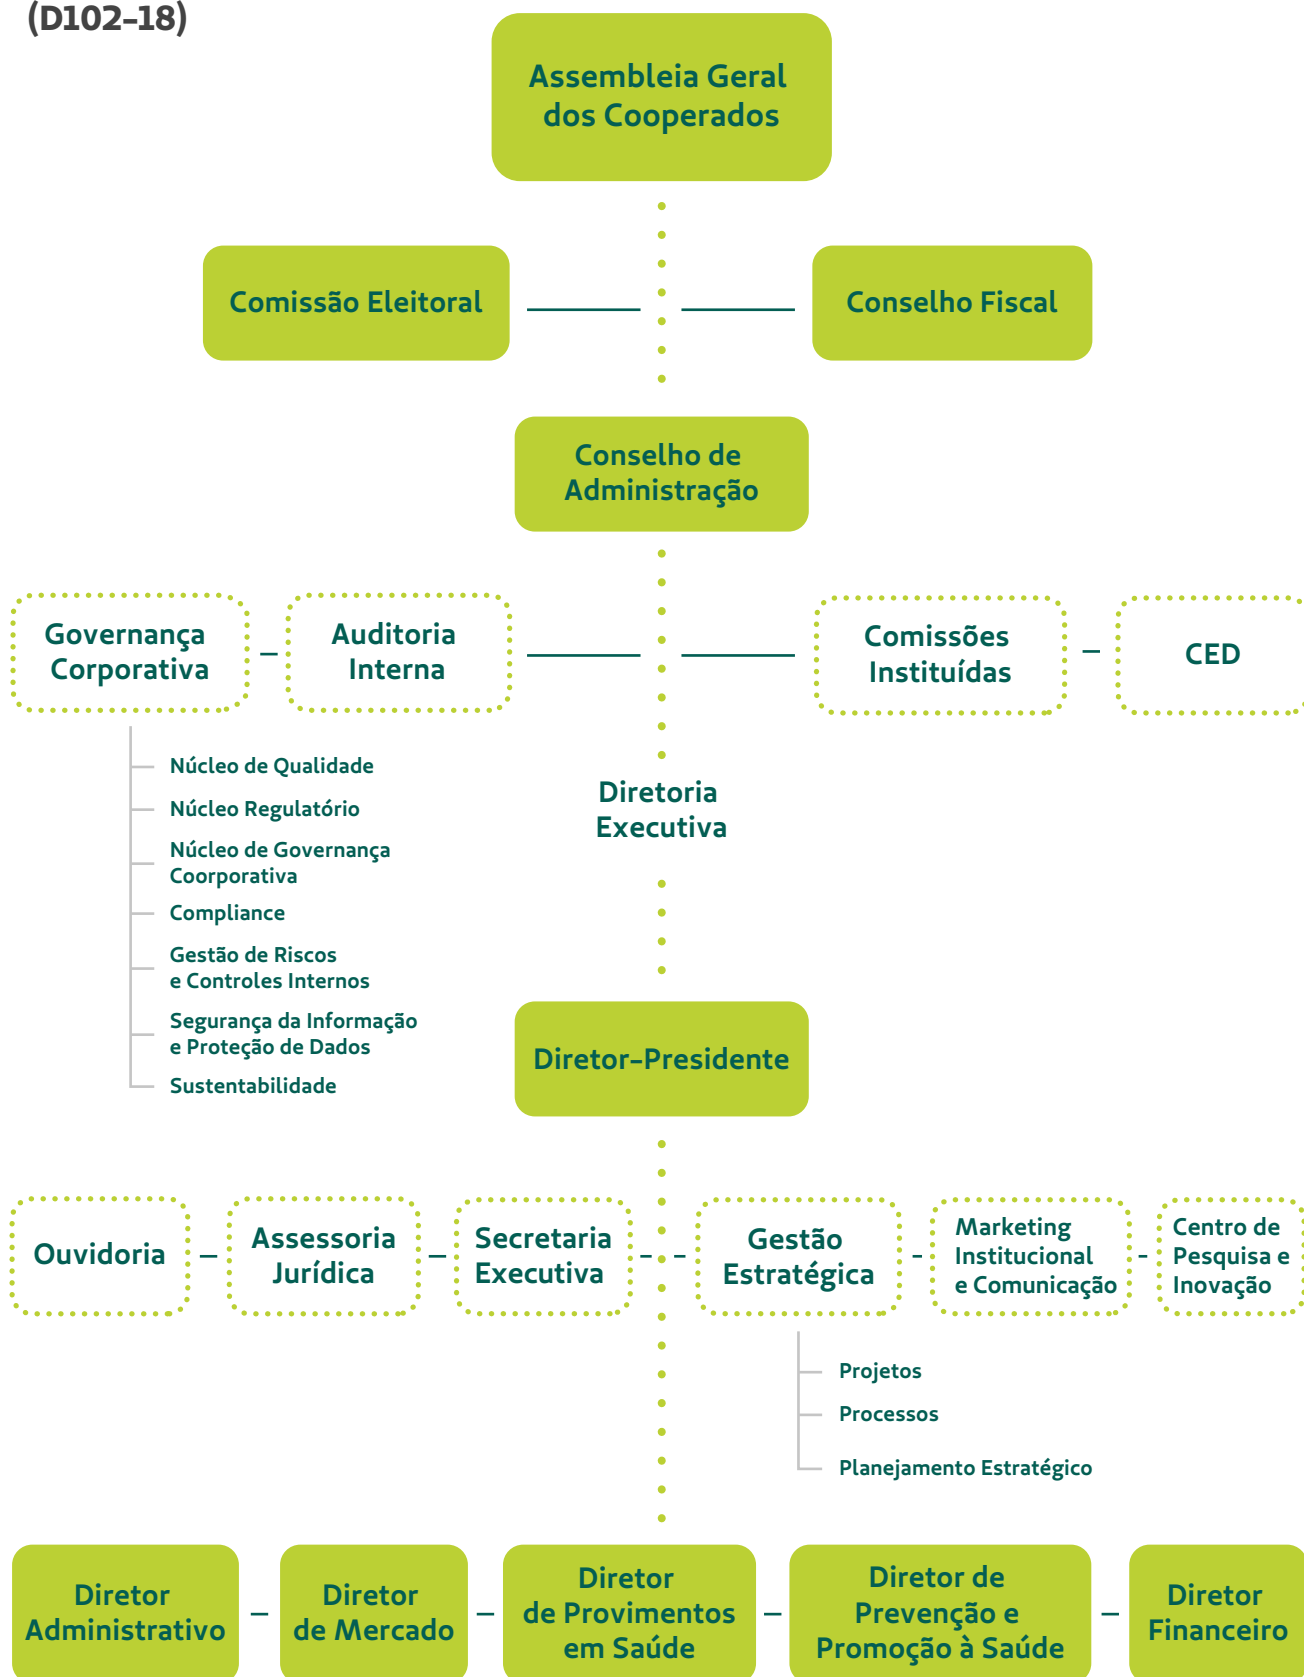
(D102-18)

Assembleia Geral dos Cooperados

Comissão Eleitoral

Conselho Fiscal

Conselho de Administração

Governança Corporativa

Auditoria Interna

Comissões Instituídas

CED

Núcleo de Qualidade
Núcleo Regulatório
Núcleo de Governança Coorporativa
Compliance
Gestão de Riscos e Controles Internos
Segurança da Informação e Proteção de Dados
Sustentabilidade

Diretoria Executiva

Diretor-Presidente

Ouvidoria

Assessoria Jurídica

Secretaria Executiva

Gestão Estratégica

Marketing Institucional e Comunicação

Centro de Pesquisa e Inovação

Projetos
Processos
Planejamento Estratégico

Diretor Administrativo

Diretor de Mercado

Diretor de Provimentos em Saúde

Diretor de Prevenção e Promoção à Saúde

Diretor Financeiro